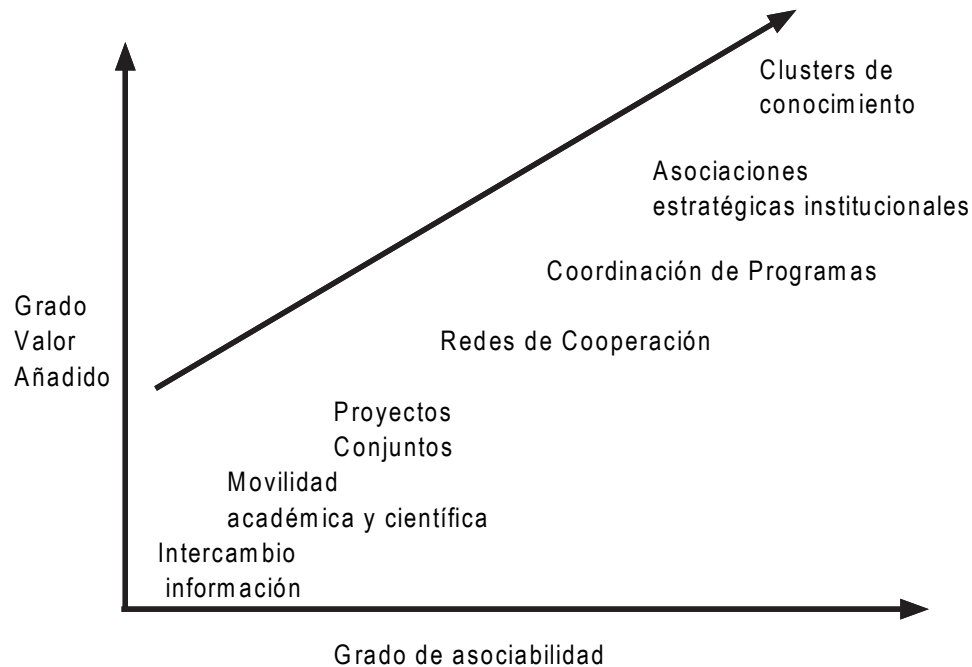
Clusters de conocimiento

Asociaciones estratégicas institucionales

Coordinación de Programas

Grado Valor Añadido

Redes de Cooperación

Proyectos Conjuntos

Movilidad académica y científica

Intercambio información

Grado de asociabilidad